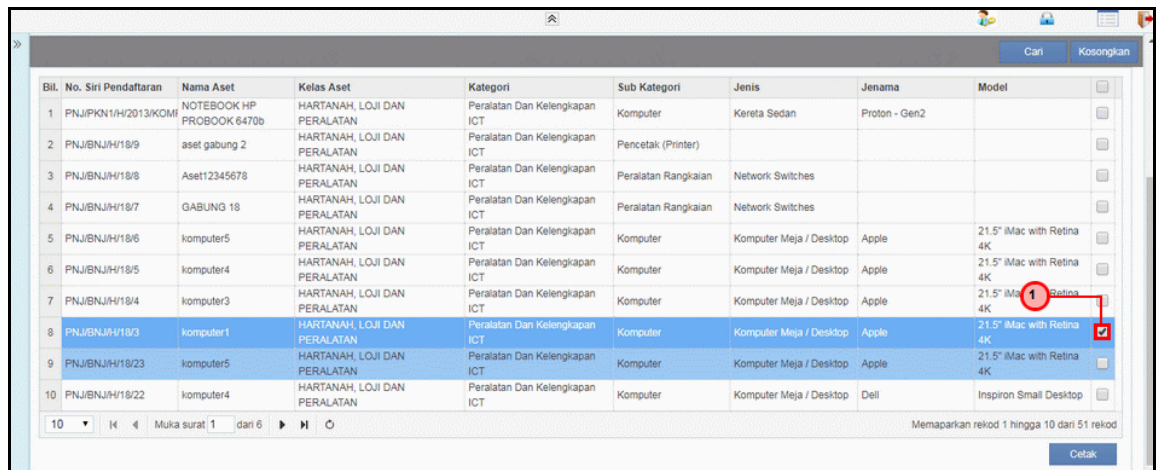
Cari Kosongkan

| Bil. | No. Siri Pendaftaran | Nama Aset | Kelas Aset | Kategori | Sub Kategori | Jenis | Jenama | Model |
|---|---|---|---|---|---|---|---|---|
| 1 | PNJ/PKN1/H/2013/KOMI | NOTEBOOK HP PROBOOK 6470b | HARTANAH, LOJI DAN PERALATAN | Peralatan Dan Kelengkapan ICT | Komputer | Kereta Sedan | Proton - Gen2 | |
| 2 | PNJ/BNJ/H/18/9 | aset gabung 2 | HARTANAH, LOJI DAN PERALATAN | Peralatan Dan Kelengkapan ICT | Pencetak (Printer) | | | |
| 3 | PNJ/BNJ/H/18/8 | Aset12345678 | HARTANAH, LOJI DAN PERALATAN | Peralatan Dan Kelengkapan ICT | Peralatan Rangkaian | Network Switches | | |
| 4 | PNJ/BNJ/H/18/7 | GABUNG 18 | HARTANAH, LOJI DAN PERALATAN | Peralatan Dan Kelengkapan ICT | Peralatan Rangkaian | Network Switches | | |
| 5 | PNJ/BNJ/H/18/6 | komputer5 | HARTANAH, LOJI DAN PERALATAN | Peralatan Dan Kelengkapan ICT | Komputer | Komputer Meja / Desktop | Apple | 21.5" iMac with Retina 4K |
| 6 | PNJ/BNJ/H/18/5 | komputer4 | HARTANAH, LOJI DAN PERALATAN | Peralatan Dan Kelengkapan ICT | Komputer | Komputer Meja / Desktop | Apple | 21.5" iMac with Retina 4K |
| 7 | PNJ/BNJ/H/18/4 | komputer3 | HARTANAH, LOJI DAN PERALATAN | Peralatan Dan Kelengkapan ICT | Komputer | Komputer Meja / Desktop | Apple | 21.5" iMac with Retina 4K |
| 8 | PNJ/BNJ/H/18/3 | komputer1 | HARTANAH, LOJI DAN PERALATAN | Peralatan Dan Kelengkapan ICT | Komputer | Komputer Meja / Desktop | Apple | 21.5" iMac with Retina 4K |
| 9 | PNJ/BNJ/H/18/23 | komputer5 | HARTANAH, LOJI DAN PERALATAN | Peralatan Dan Kelengkapan ICT | Komputer | Komputer Meja / Desktop | Apple | 21.5" iMac with Retina 4K |
| 10 | PNJ/BNJ/H/18/22 | komputer4 | HARTANAH, LOJI DAN PERALATAN | Peralatan Dan Kelengkapan ICT | Komputer | Komputer Meja / Desktop | Dell | Inspiron Small Desktop |

1

10 Muka surat 1 dari 6 Memaparkan rekod 1 hingga 10 dari 51 rekod

Cetak